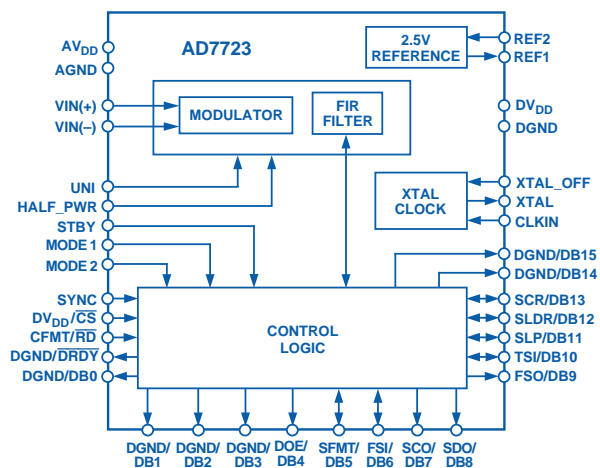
AD7723

$AV_{DD}$
AGND
VIN(+)
VIN(–)
UNI
HALF_PWR
STBY
MODE 1
MODE 2
SYNC
$DV_{DD}/\overline{CS}$
$CFMT/\overline{RD}$
$DGND/\overline{DRDY}$
DGND/DB0

2.5V REFERENCE

MODULATOR

FIR FILTER

XTAL CLOCK

CONTROL LOGIC

REF2
REF1
$DV_{DD}$
DGND
XTAL_OFF
XTAL
CLKIN
DGND/DB15
DGND/DB14
SCR/DB13
SLDR/DB12
SLP/DB11
TSI/DB10
FSO/DB9

DGND/ DB1
DGND/ DB2
DGND/ DB3
DOE/ DB4
SFMT/ DB5
FSI/ DB6
SCO/ DB7
SDO/ DB8